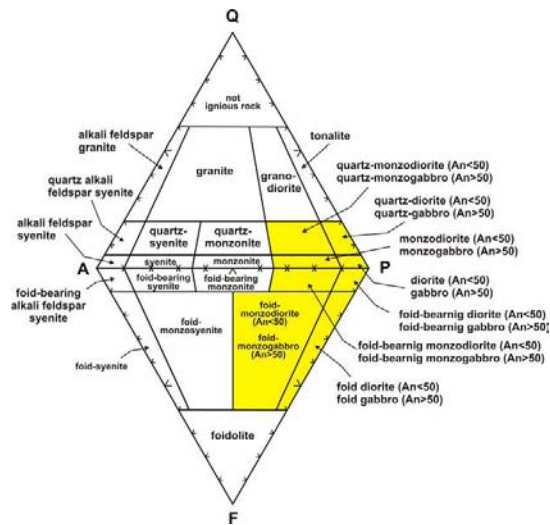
Q

not ignious rock

alkali feldspar granite

tonalite

granite

grano-diorite

quartz alkali feldspar syenite

quartz-monzodiorite (An<50)
quartz-monzogabbro (An>50)

quartz-diorite (An<50)
quartz-gabbro (An>50)

alkali feldspar syenite

quartz-syenite

quartz-monzonite

monzodiorite (An<50)
monzogabbro (An>50)

A

syenite

monzonite

P

foid-bearing syenite

foid-bearing monzonite

diorite (An<50)
gabbro (An>50)

foid-bearing alkali feldspar syenite

foid-bearnig diorite (An<50)
foid-bearnig gabbro (An>50)

foid-monzodiorite (An<50)

foid-monzogabbro (An>50)

foid-monzosyenite

foid-bearnig monzodiorite (An<50)
foid-bearnig monzogabbro (An>50)

foid-syenite

foid diorite (An<50)
foid gabbro (An>50)

foidolite

F